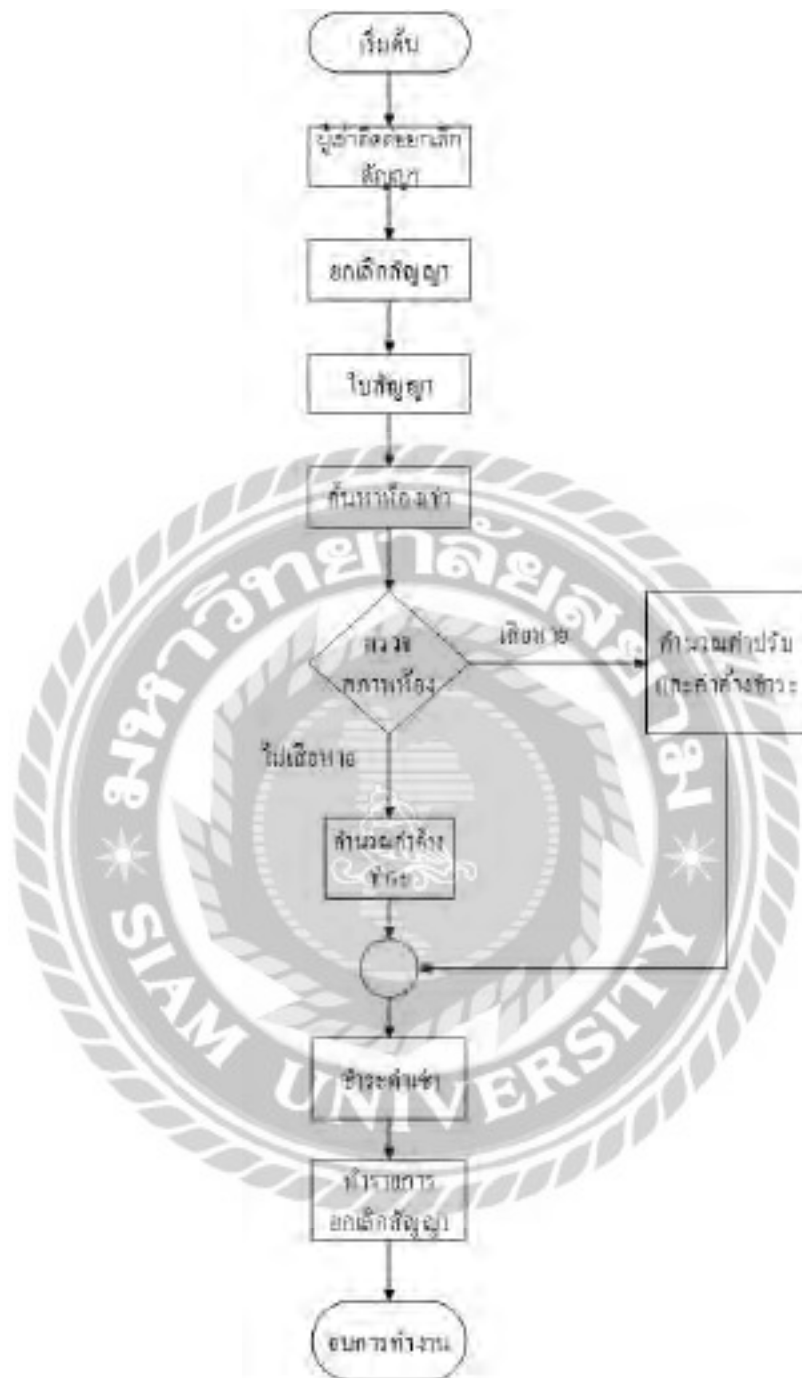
เริ่มต้น

ผู้เช่าติดต่อยกเลิกสัญญา

ยกเลิกสัญญา

ใบสัญญา

ค้นหาห้องเช่า

ตรวจสภาพห้อง

เสียหาย

คำนวณค่าปรับและค่าค้างชำระ

ไม่เสียหาย

คำนวณค่าค้างชำระ

ชำระค่าเช่า

ทำรายการยกเลิกสัญญา

จบการทำงาน

มหาวิทยาลัยสยาม

SIAM UNIVERSITY